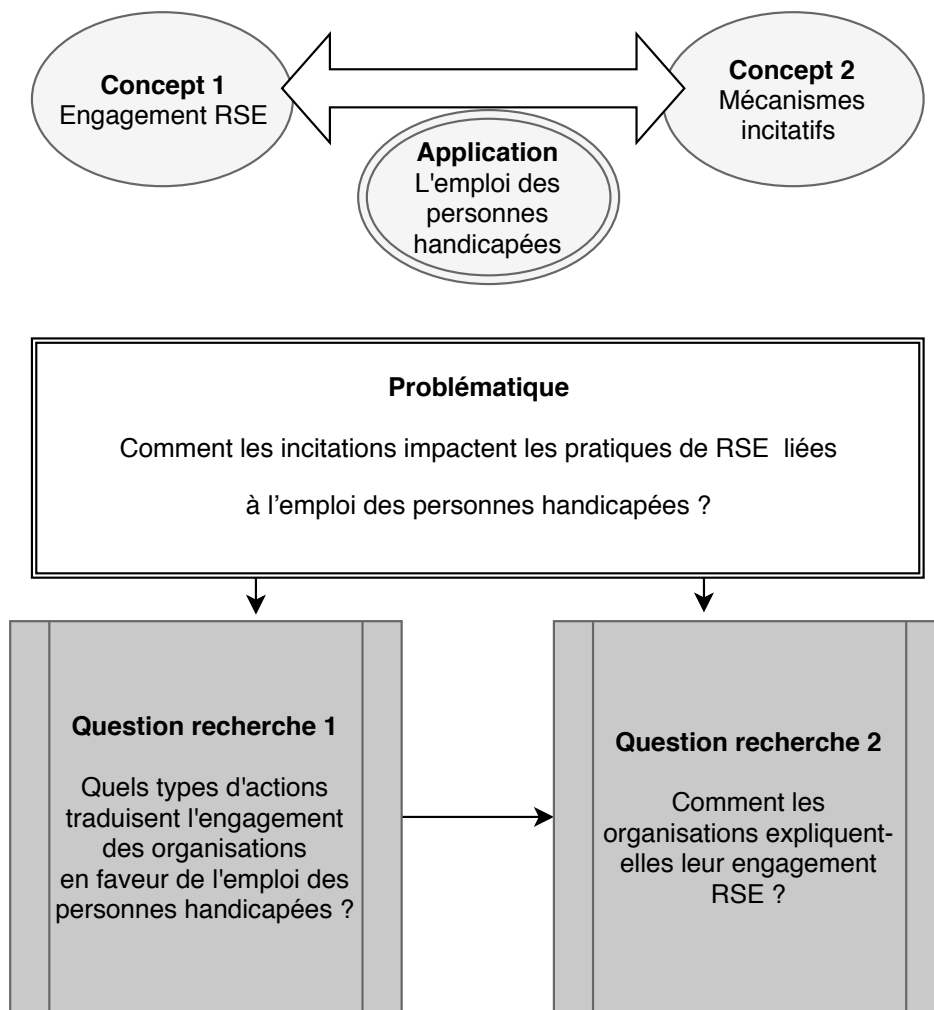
**Concept 1**
Engagement RSE

**Concept 2**
Mécanismes incitatifs

**Application**
L'emploi des personnes handicapées

**Problématique**

Comment les incitations impactent les pratiques de RSE liées

à l'emploi des personnes handicapées ?

**Question recherche 1**

Quels types d'actions traduisent l'engagement des organisations en faveur de l'emploi des personnes handicapées ?

**Question recherche 2**

Comment les organisations expliquent-elles leur engagement RSE ?